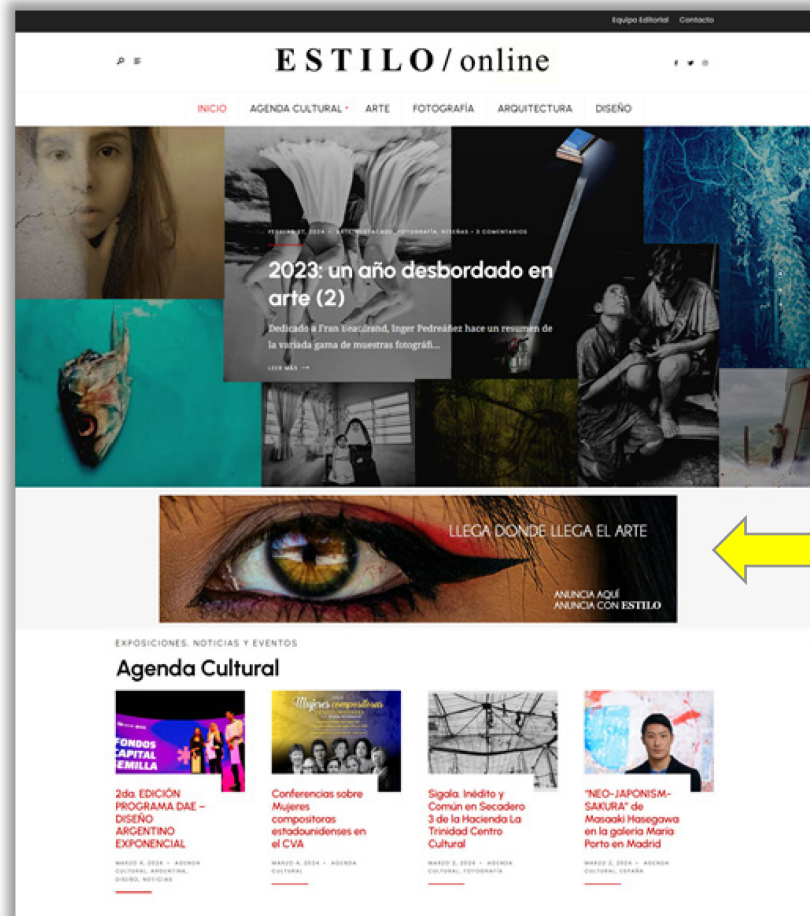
Equipo Editorial Contacto

ESTILO / online

INICIO AGENDA CULTURAL ARTE FOTOGRAFÍA ARQUITECTURA DISEÑO

FEBRERO 27, 2024 • ARTE, DESTACADO, FOTOGRAFÍA, RESEÑAS • 0 COMENTARIOS

2023: un año desbordado en arte (2)

Dedicado a Fran Beaufrand, Inger Pedreáñez hace un resumen de la variada gama de muestras fotográfi...

LEER MÁS

LLEGA DONDE LLEGA EL ARTE

ANUNCIA AQUÍ
ANUNCIA CON ESTILO

EXPOSICIONES, NOTICIAS Y EVENTOS

Agenda Cultural

FONDOS CAPITAL SEMILLA

2da. EDICIÓN PROGRAMA DAE – DISEÑO ARGENTINO EXPONENCIAL

MARZO 4, 2024 • AGENDA CULTURAL, ARGENTINA, DISEÑO, NOTICIAS

Mujeres compositoras

Conferencias sobre Mujeres compositoras estadounidenses en el CVA

MARZO 4, 2024 • AGENDA CULTURAL

Sigala. Inédito y Común en Secadero 3 de la Hacienda La Trinidad Centro Cultural

MARZO 2, 2024 • AGENDA CULTURAL, FOTOGRAFÍA

"NEO-JAPONISM-SAKURA" de Masaaki Hasegawa en la galería María Porto en Madrid

MARZO 2, 2024 • AGENDA CULTURAL, ESPAÑA